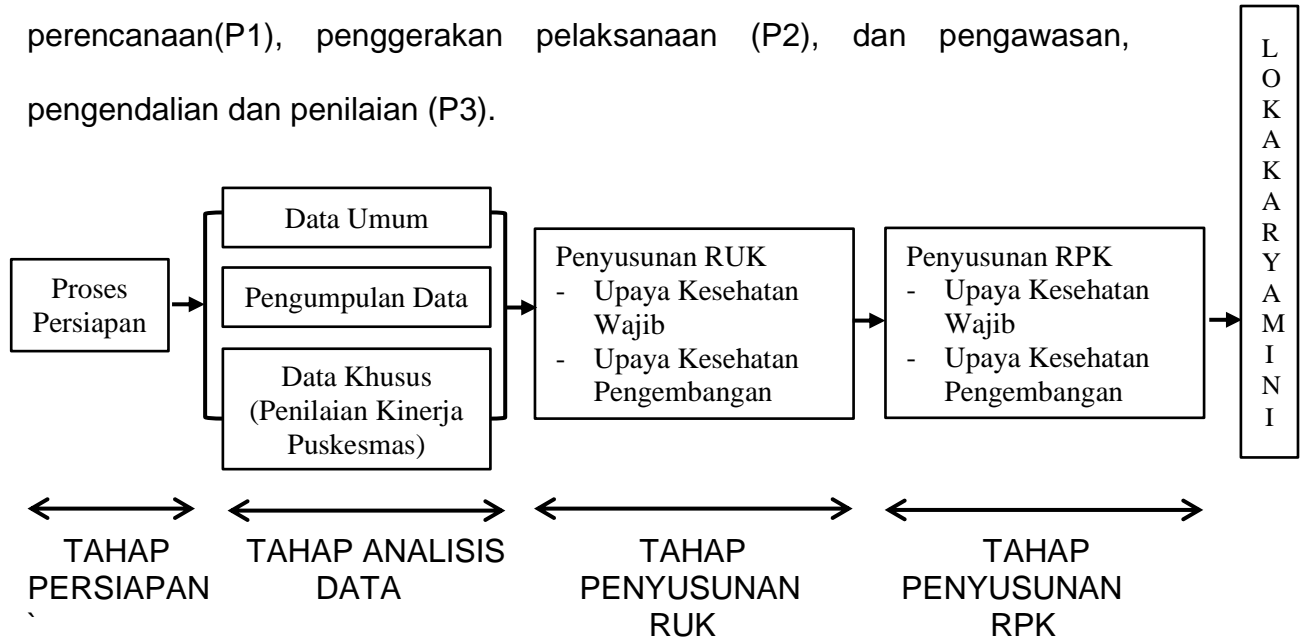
perencanaan(P1), penggerakan pelaksanaan (P2), dan pengawasan, pengendalian dan penilaian (P3).

Proses Persiapan

Data Umum

Pengumpulan Data

Data Khusus (Penilaian Kinerja Puskesmas)

Penyusunan RUK
- Upaya Kesehatan Wajib
- Upaya Kesehatan Pengembangan

Penyusunan RPK
- Upaya Kesehatan Wajib
- Upaya Kesehatan Pengembangan

L O K A K A R Y A M I N I

TAHAP PERSIAPAN
`

TAHAP ANALISIS DATA

TAHAP PENYUSUNAN RUK

TAHAP PENYUSUNAN RPK